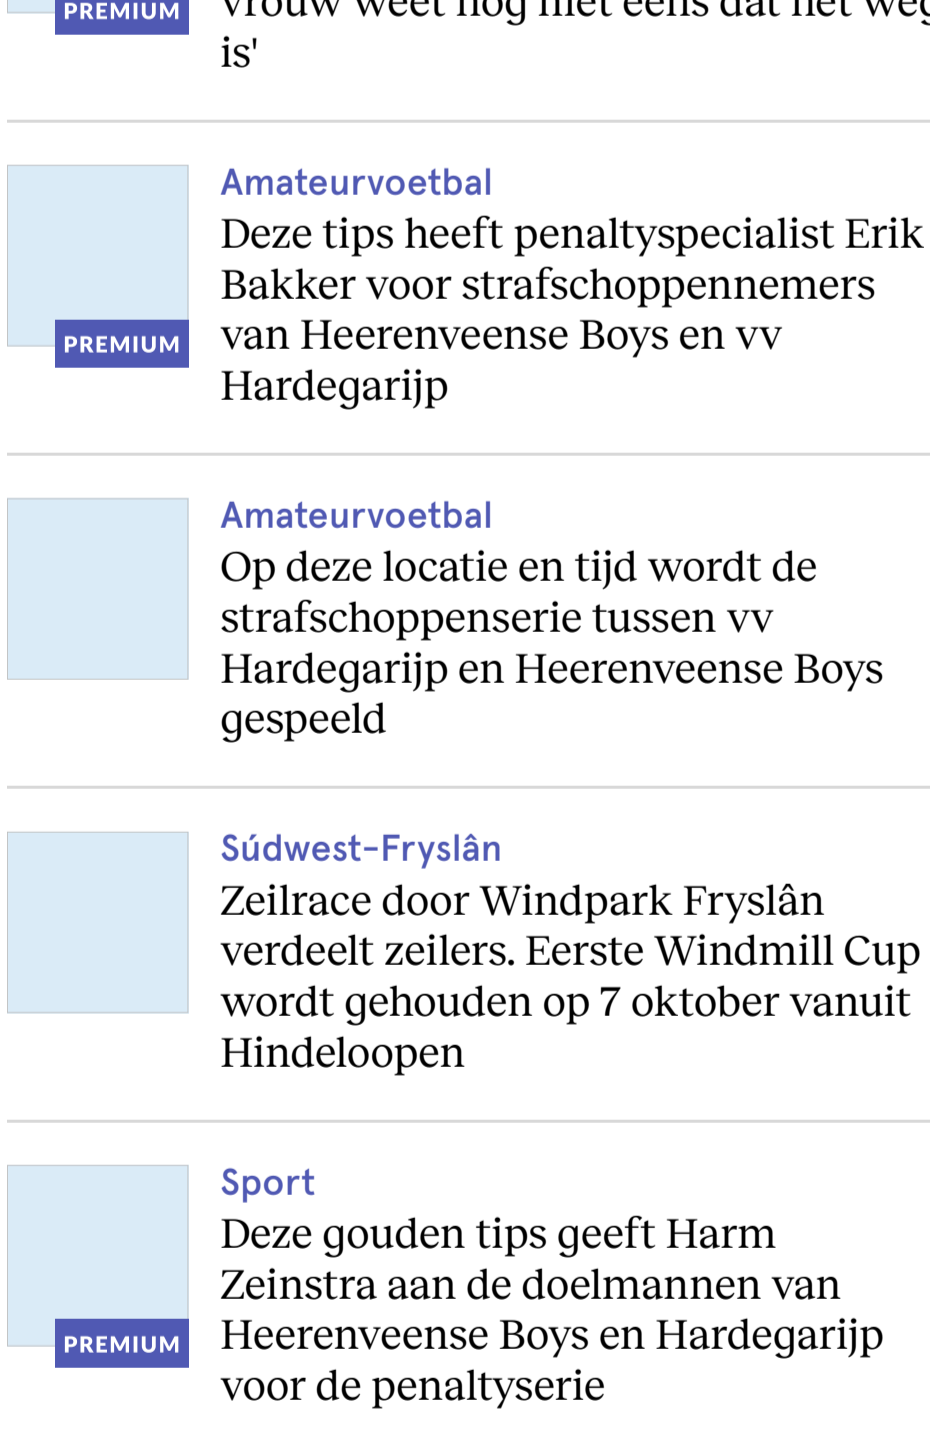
PREMIUM
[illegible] is'

Amateurvoetbal
Deze tips heeft penaltyspecialist Erik Bakker voor strafschoppennemers van Heerenveense Boys en vv Hardegarijp

PREMIUM

Amateurvoetbal
Op deze locatie en tijd wordt de strafschoppenserie tussen vv Hardegarijp en Heerenveense Boys gespeeld

Súdwest-Fryslân
Zeilrace door Windpark Fryslân verdeelt zeilers. Eerste Windmill Cup wordt gehouden op 7 oktober vanuit Hindeloopen

Sport
Deze gouden tips geeft Harm Zeinstra aan de doelmannen van Heerenveense Boys en Hardegarijp voor de penaltyserie

PREMIUM